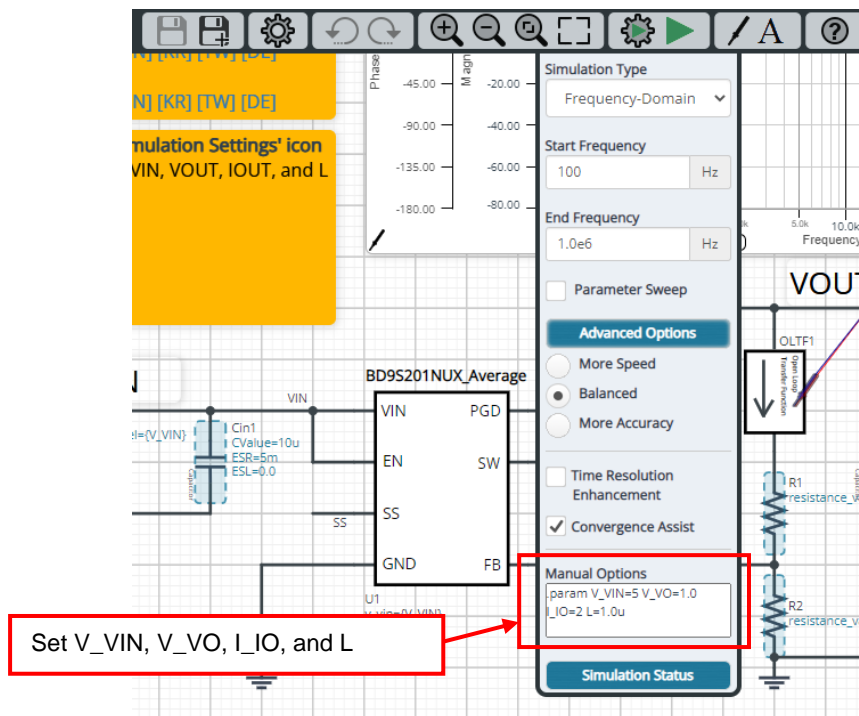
N] [KR] [TW] [DE]

N] [KR] [TW] [DE]

mulation Settings' icon
VIN, VOUT, IOUT, and L

Phase
Magn
-45.00
-20.00
-90.00
-40.00
-135.00
-60.00
-180.00
-80.00

Simulation Type
Frequency-Domain

Start Frequency
100
Hz

End Frequency
1.0e6
Hz

Parameter Sweep

Advanced Options

More Speed

Balanced

More Accuracy

Time Resolution Enhancement

Convergence Assist

Manual Options
.param V_VIN=5 V_VO=1.0 I_IO=2 L=1.0u

Simulation Status

5.0k
10.0k
Frequency

VOUT

OLTF1
Open Loop Transfer Function

N

BD9S201NUX_Average

VIN

Cin1
CValue=10u
ESR=5m
ESL=0.0

e={V_VIN}

VIN
PGD
EN
SW
SS
SS
GND
FB

U1
V_vin={V_VIN}

R1
resistance_v

R2
resistance_v

Set V_VIN, V_VO, I_IO, and L